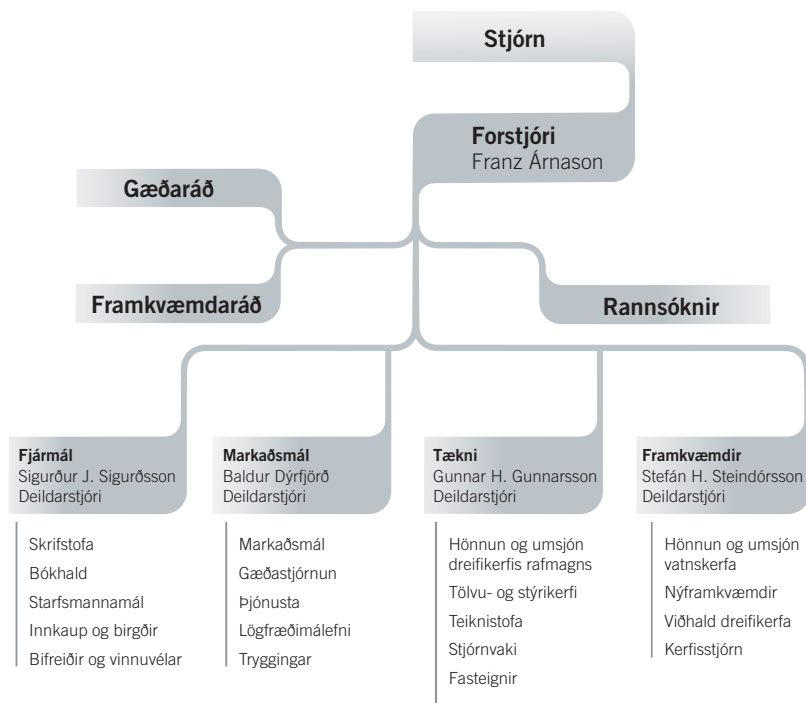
Stjórn

Forstjóri
Franz Árnason

Gæðaráð

Framkvæmdaráð

Rannsóknir

Fjármál
Sigurður J. Sigurðsson
Deildarstjóri

Skrifstofa
Bókhald
Starfsmannamál
Innkaup og birgðir
Bifreiðir og vinnuvélar

Markaðsmál
Baldur Dýrfjörð
Deildarstjóri

Markaðsmál
Gæðastjórnun
Þjónusta
Lögfræðimálefni
Tryggingar

Tækni
Gunnar H. Gunnarsson
Deildarstjóri

Hönnun og umsjón dreifikerfis rafmagns
Tölvu- og stýrikerfi
Teiknistofa
Stjórnvaki
Fasteignir

Framkvæmdir
Stefán H. Steindórsson
Deildarstjóri

Hönnun og umsjón vatnskerfa
Nýframkvæmdir
Viðhald dreifikerfa
Kerfisstjórn